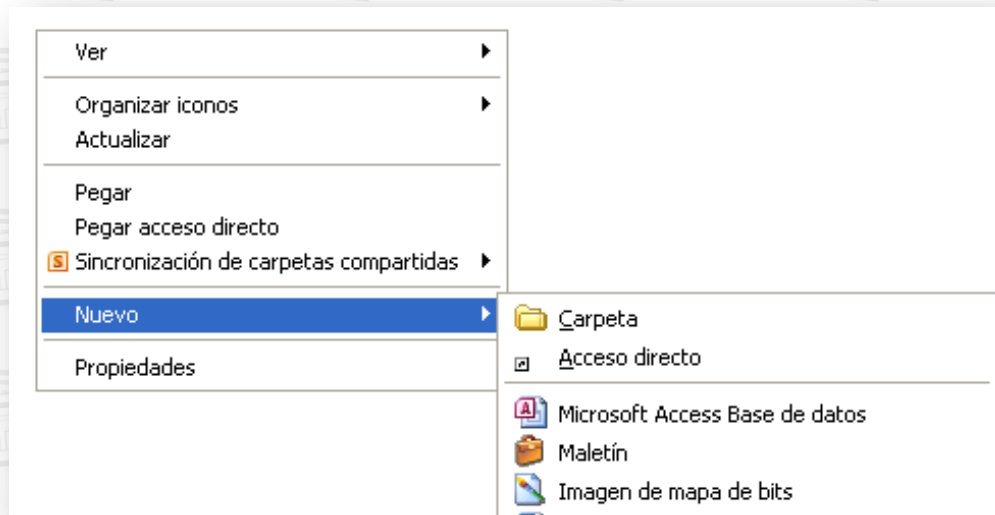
Ver

Organizar iconos
Actualizar

Pegar
Pegar acceso directo
Sincronización de carpetas compartidas

Nuevo

Propiedades

Carpeta
Acceso directo

Microsoft Access Base de datos
Maletín
Imagen de mapa de bits